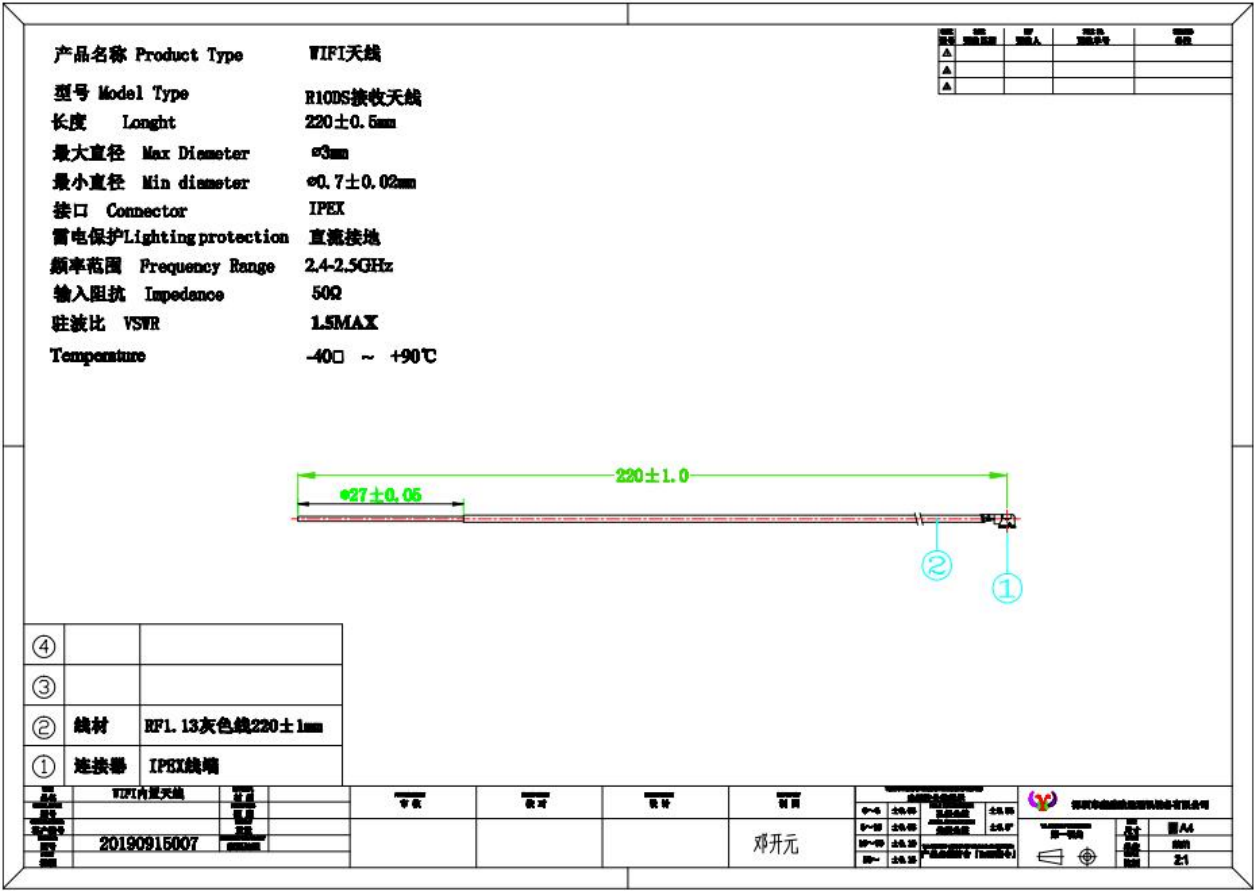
产品名称 Product Type WIFI天线
型号 Model Type R10DS接收天线
长度 Longht 220±0.5mm
最大直径 Max Diemeter ∅3mm
最小直径 Min diameter ∅0.7±0.02mm
接口 Connector IPEX
雷电保护Lighting protection 直流接地
频率范围 Frequency Range 2.4-2.5GHz
输入阻抗 Impedance 50Ω
驻波比 VSWR 1.5MAX
Temperature -40□ ~ +90℃

220±1.0
∅27±0.05
②
①

| ④ | | |
|---|---|---|
| ③ | | |
| ② | 线材 | RF1.13灰色线220±1mm |
| ① | 连接器 | IPEX线端 |

WIFI内置天线
20190915007
邓开元
A4
2:1
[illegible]